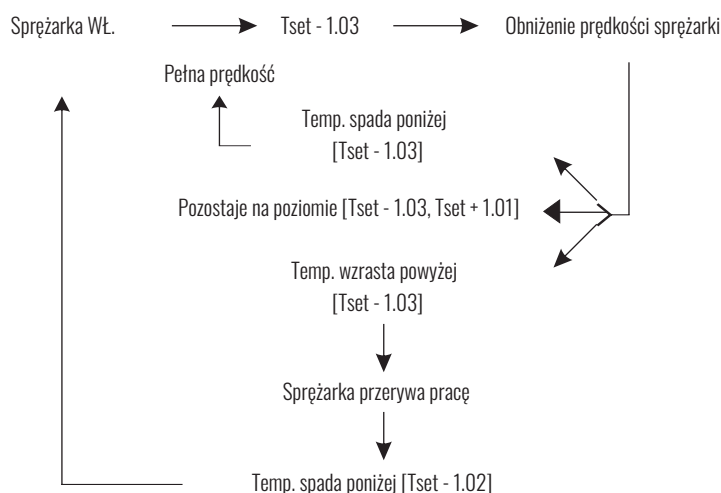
Sprężarka Wł.

Tset - 1.03

Obniżenie prędkości sprężarki

Pełna prędkość

Temp. spada poniżej [Tset - 1.03]

Pozostaje na poziomie [Tset - 1.03, Tset + 1.01]

Temp. wzrasta powyżej [Tset - 1.03]

Sprężarka przerywa pracę

Temp. spada poniżej [Tset - 1.02]